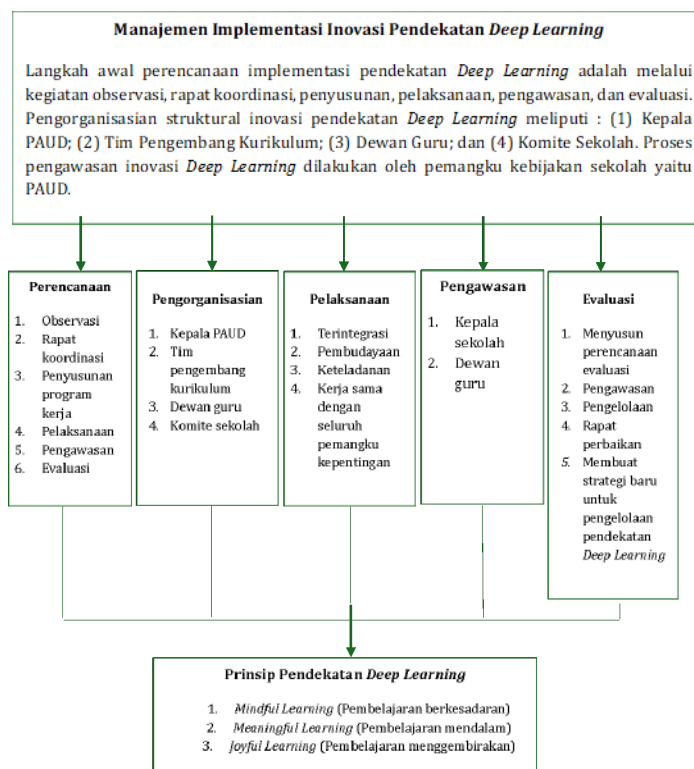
**Manajemen Implementasi Inovasi Pendekatan *Deep Learning***

Langkah awal perencanaan implementasi pendekatan *Deep Learning* adalah melalui kegiatan observasi, rapat koordinasi, penyusunan, pelaksanaan, pengawasan, dan evaluasi. Pengorganisasian struktural inovasi pendekatan *Deep Learning* meliputi : (1) Kepala PAUD; (2) Tim Pengembang Kurikulum; (3) Dewan Guru; dan (4) Komite Sekolah. Proses pengawasan inovasi *Deep Learning* dilakukan oleh pemangku kebijakan sekolah yaitu PAUD.

**Perencanaan**
1. Observasi
2. Rapat koordinasi
3. Penyusunan program kerja
4. Pelaksanaan
5. Pengawasan
6. Evaluasi

**Pengorganisasian**
1. Kepala PAUD
2. Tim pengembang kurikulum
3. Dewan guru
4. Komite sekolah

**Pelaksanaan**
1. Terintegrasi
2. Pembudayaan
3. Keteladanan
4. Kerja sama dengan seluruh pemangku kepentingan

**Pengawasan**
1. Kepala sekolah
2. Dewan guru

**Evaluasi**
1. Menyusun perencanaan evaluasi
2. Pengawasan
3. Pengelolaan
4. Rapat perbaikan
5. Membuat strategi baru untuk pengelolaan pendekatan *Deep Learning*

**Prinsip Pendekatan *Deep Learning***
1. *Mindful Learning* (Pembelajaran berkesadaran)
2. *Meaningful Learning* (Pembelajaran mendalam)
3. *Joyful Learning* (Pembelajaran menggembirakan)